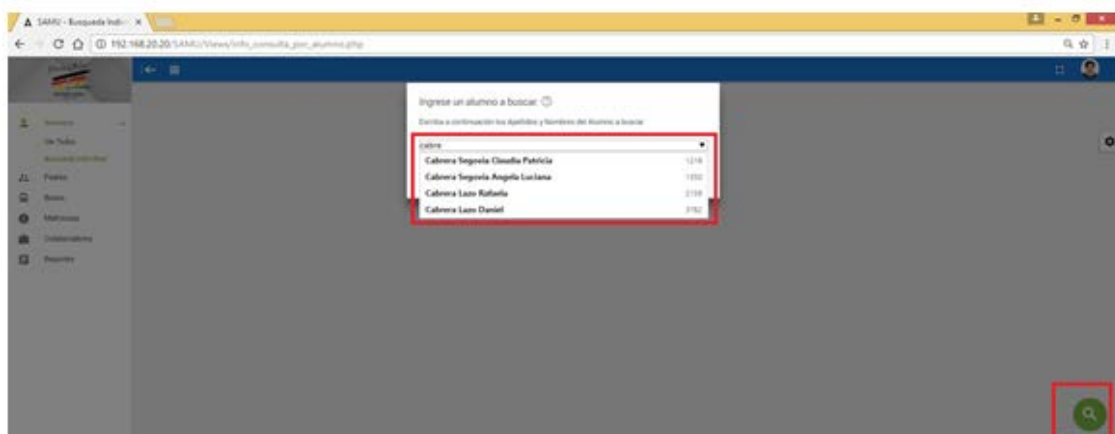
SAMU - Busqueda Indiv ×

192.168.20.20/SAMU/Views/info_consulta_por_alumno.php

Alumnos
Ver Todos
Busqueda Individual
Padres
Becas
Matriculas
Colaboradores
Reportes

Ingrese un alumno a buscar

Escriba a continuación los Apellidos y Nombres del Alumno a buscar

cabre

Cabrera Segovia Claudia Patricia 1218
Cabrera Segovia Angela Luciana 1550
Cabrera Lazo Rafaela 2158
Cabrera Lazo Daniel 3182